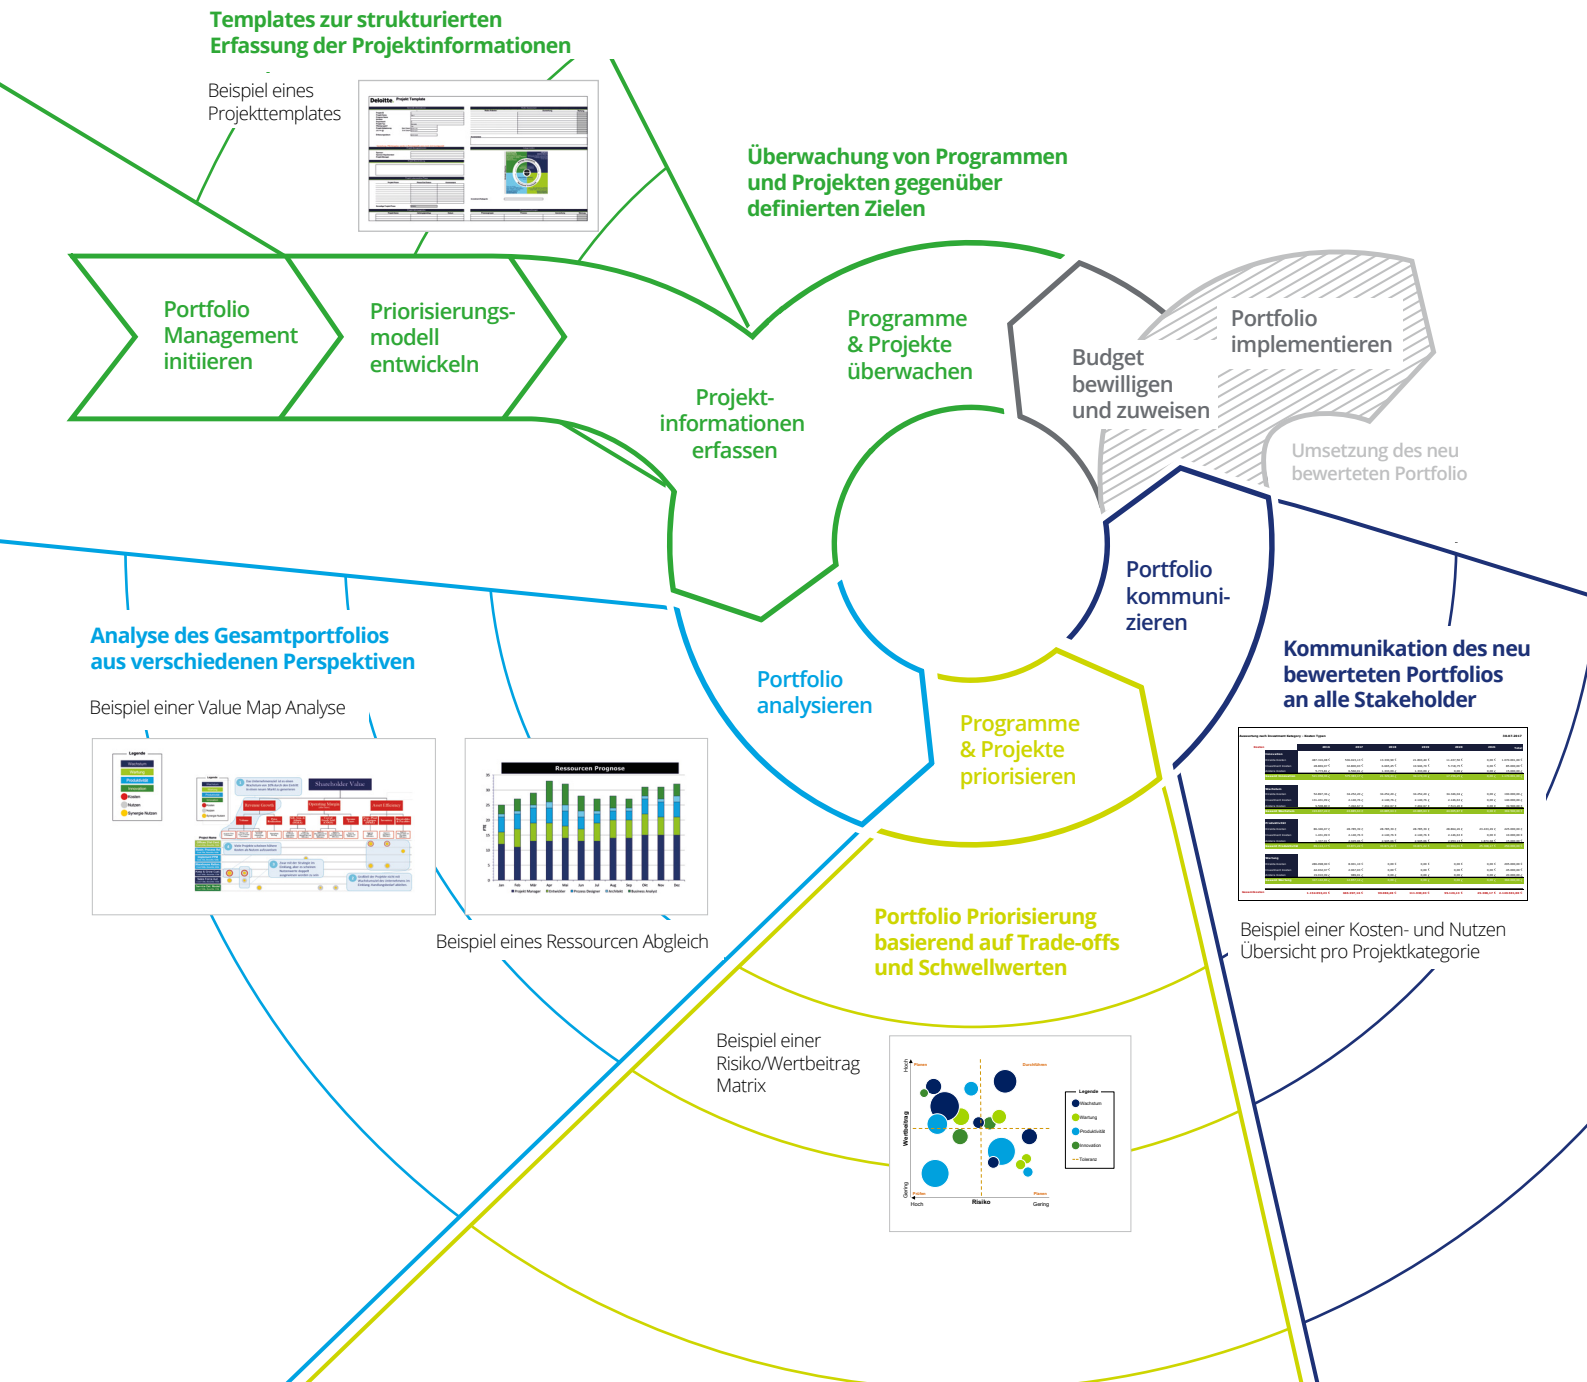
Templates zur strukturierten Erfassung der Projektinformationen

Beispiel eines Projekttemplates

Überwachung von Programmen und Projekten gegenüber definierten Zielen

Portfolio Management initiieren

Priorisierungsmodell entwickeln

Programme & Projekte überwachen

Budget bewilligen und zuweisen

Portfolio implementieren

Umsetzung des neu bewerteten Portfolio

Projektinformationen erfassen

Portfolio kommunizieren

Analyse des Gesamtportfolios aus verschiedenen Perspektiven

Beispiel einer Value Map Analyse

Portfolio analysieren

Programme & Projekte priorisieren

Kommunikation des neu bewerteten Portfolios an alle Stakeholder

Ressourcen Prognose

Beispiel eines Ressourcen Abgleich

Portfolio Priorisierung basierend auf Trade-offs und Schwellwerten

Beispiel einer Kosten- und Nutzen Übersicht pro Projektkategorie

Beispiel einer Risiko/Wertbeitrag Matrix

Wertbeitrag

Risiko

Hoch

Gering

Legende